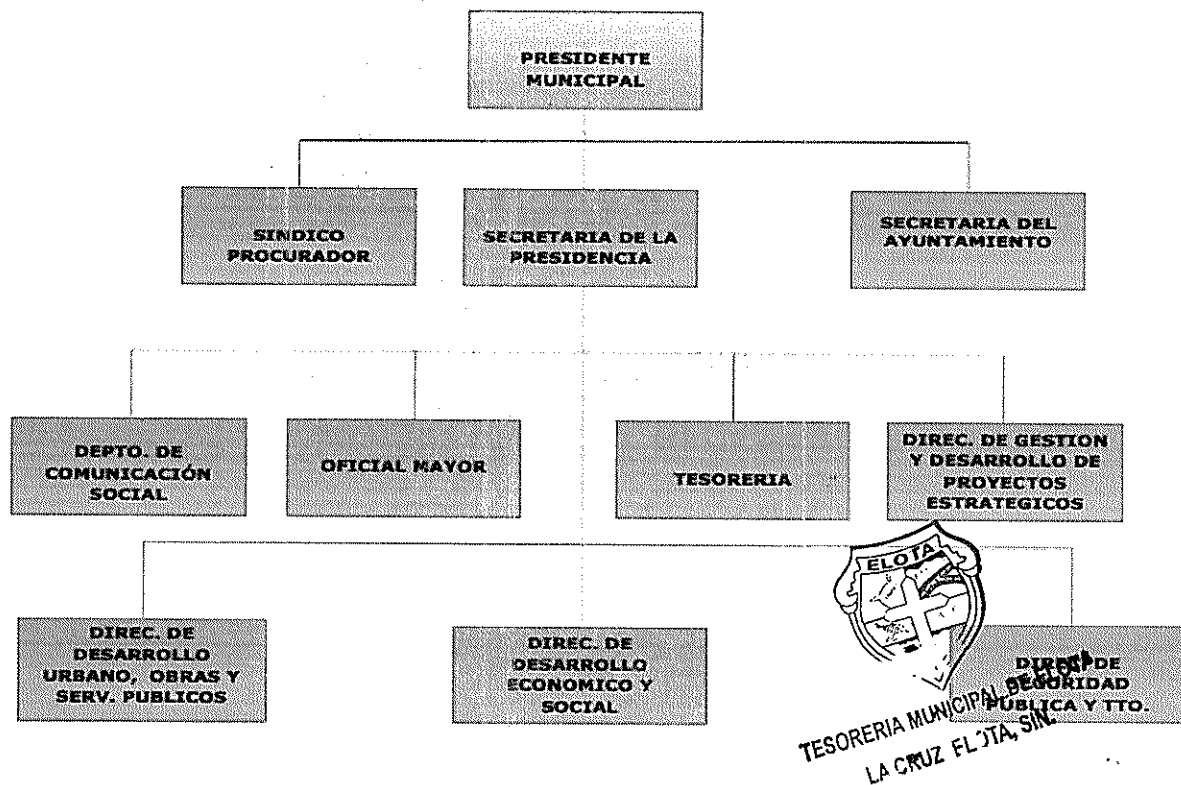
PRESIDENTE MUNICIPAL

SINDICO PROCURADOR

SECRETARIA DE LA PRESIDENCIA

SECRETARIA DEL AYUNTAMIENTO

DEPTO. DE COMUNICACIÓN SOCIAL

OFICIAL MAYOR

TESORERIA

DIREC. DE GESTION Y DESARROLLO DE PROYECTOS ESTRATEGICOS

DIREC. DE DESARROLLO URBANO, OBRAS Y SERV. PUBLICOS

DIREC. DE DESARROLLO ECONOMICO Y SOCIAL

DIREC. DE SEGURIDAD PUBLICA Y TTO.

ELOTA

TESORERIA MUNICIPAL
LA CRUZ ELOTA, SIN.